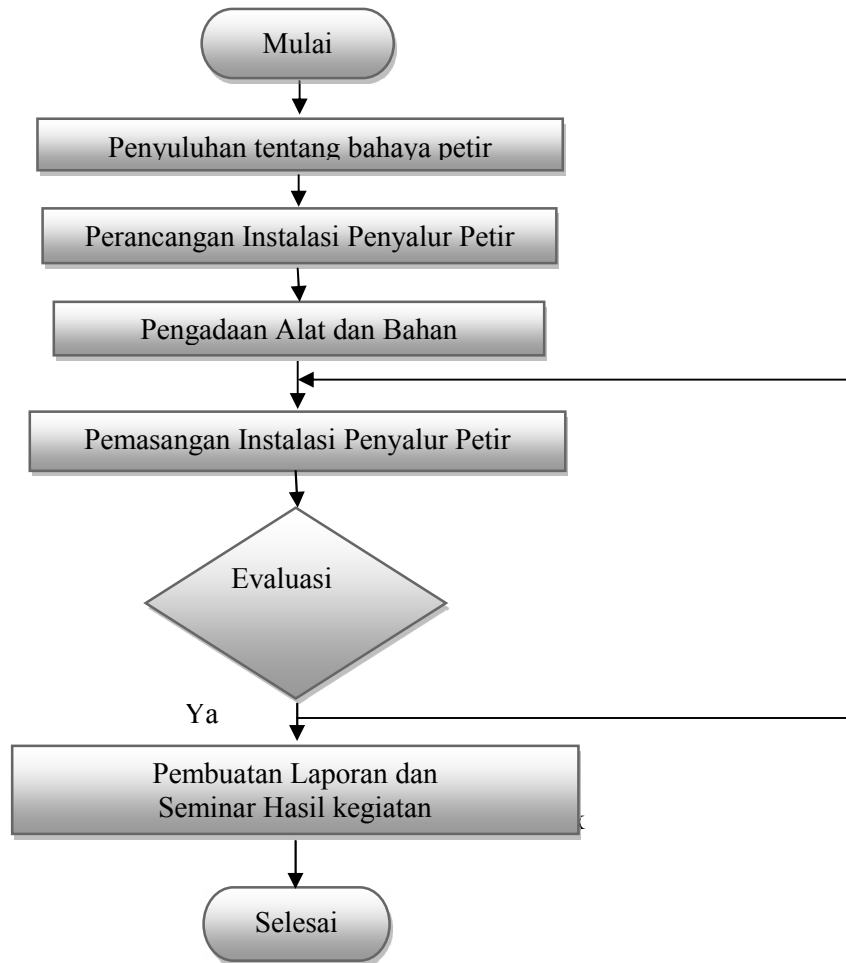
Mulai

Penyuluhan tentang bahaya petir

Perancangan Instalasi Penyalur Petir

Pengadaan Alat dan Bahan

Pemasangan Instalasi Penyalur Petir

Evaluasi

Ya

Pembuatan Laporan dan Seminar Hasil kegiatan

Selesai